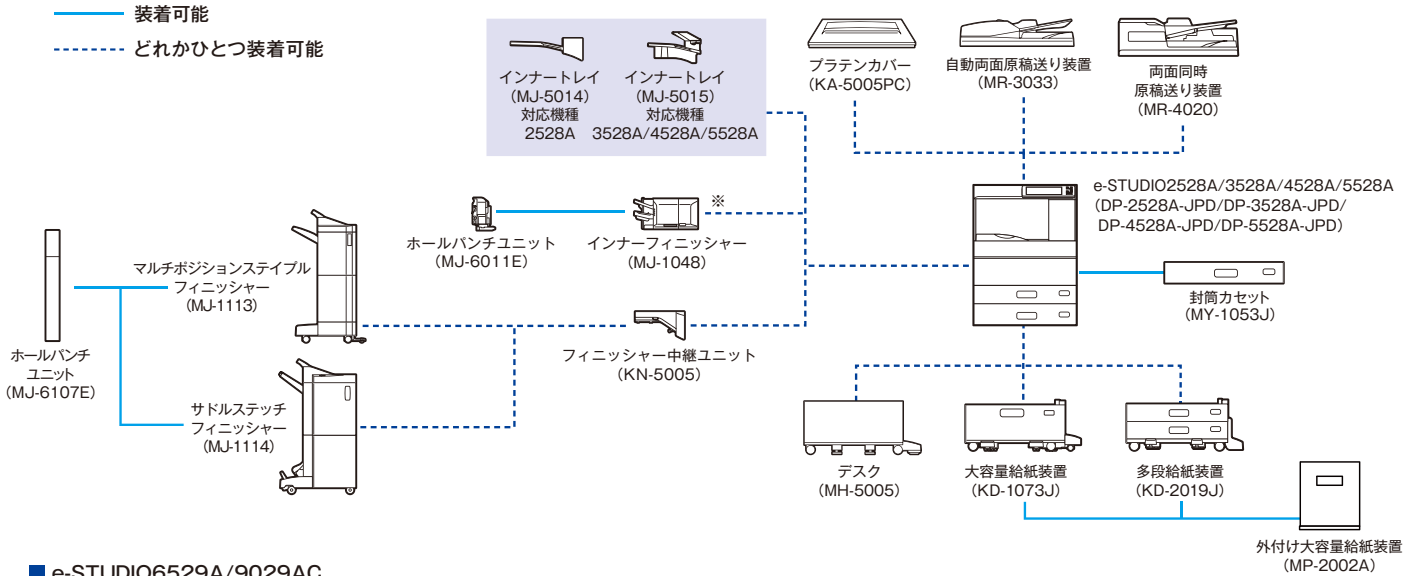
装着可能
どれかひとつ装着可能

インナートレイ
(MJ-5014)
対応機種
2528A

インナートレイ
(MJ-5015)
対応機種
3528A/4528A/5528A

プラテンカバー
(KA-5005PC)

自動両面原稿送り装置
(MR-3033)

両面同時
原稿送り装置
(MR-4020)

e-STUDIO2528A/3528A/4528A/5528A
(DP-2528A-JPD/DP-3528A-JPD/
DP-4528A-JPD/DP-5528A-JPD)

※

ホールパンチユニット
(MJ-6011E)

インナーフィニッシャー
(MJ-1048)

マルチポジションステイプル
フィニッシャー
(MJ-1113)

ホールパンチ
ユニット
(MJ-6107E)

フィニッシャー中継ユニット
(KN-5005)

封筒カセット
(MY-1053J)

サドルステッチ
フィニッシャー
(MJ-1114)

デスク
(MH-5005)

大容量給紙装置
(KD-1073J)

多段給紙装置
(KD-2019J)

外付け大容量給紙装置
(MP-2002A)

e-STUDIO6529A/9029AC